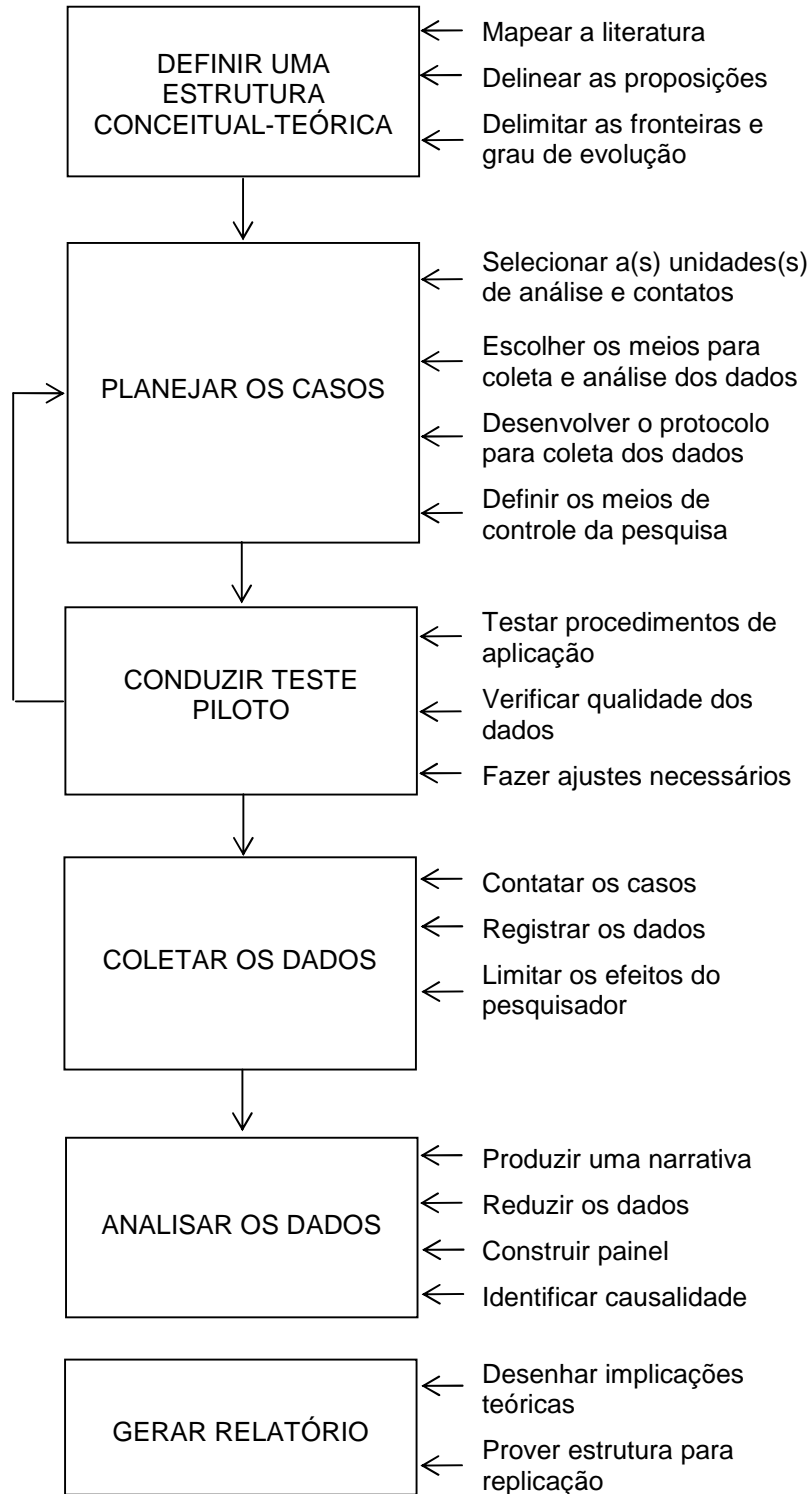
DEFINIR UMA ESTRUTURA CONCEITUAL-TEÓRICA

Mapear a literatura

Delinear as proposições

Delimitar as fronteiras e grau de evolução

PLANEJAR OS CASOS

Selecionar a(s) unidades(s) de análise e contatos

Escolher os meios para coleta e análise dos dados

Desenvolver o protocolo para coleta dos dados

Definir os meios de controle da pesquisa

CONDUZIR TESTE PILOTO

Testar procedimentos de aplicação

Verificar qualidade dos dados

Fazer ajustes necessários

COLETAR OS DADOS

Contatar os casos

Registrar os dados

Limitar os efeitos do pesquisador

ANALISAR OS DADOS

Produzir uma narrativa

Reduzir os dados

Construir painel

Identificar causalidade

GERAR RELATÓRIO

Desenhar implicações teóricas

Prover estrutura para replicação